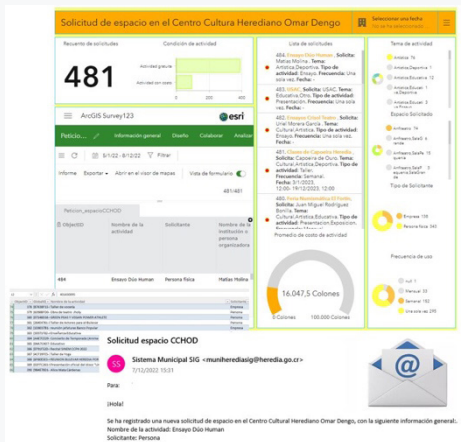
Solicitud de espacio en el Centro Cultura Herediano Omar Dengo

Seleccionar una fecha

Recuento de solicitudes

481

Condición de actividad

Actividad gratuita

Actividad con costo

Lista de solicitudes

484. Ensayo Dúo Human. Solicita: Matías Molina. Tema: Artística,Deportiva. Tipo de actividad: Ensayo. Frecuencia: Una sola vez. Fecha: -

483. USAC. Solicita: USAC. Tema: Educativa Otro. Tipo de actividad: Presentación. Frecuencia: Una sola vez. Fecha: -

482. Ensayo Coral Yoska. Solicita: Uriel Moreira García. Tema: Artística,Educativa. Tipo de actividad: Ensayo. Frecuencia: Una sola vez. Fecha: -

481. Clases de Capoeira Heredia. Solicita: Capoeira de Ouro. Tema: Artística,Deportiva. Tipo de actividad: Clases. Frecuencia: Semanal. Fecha: 3/1/2023, 12:00 - 16/12/2023, 12:00

480. Feria Navideña Viva El Verde. Solicita: Juan Miguel Rodríguez Bonilla. Tema: Cultural,Artística,Educativa. Tipo de actividad: Presentación. Frecuencia: Una sola vez.

Promedio de costo de actividad

16.047,5 Colones

0 Colones

100.000 Colones

Tema de actividad

Artística 74

Artística,Educativa 12

Espacio Solicitado

Anfiteatro 74

Tipo de Solicitante

Empresa 135

Persona física 145

Frecuencia de uso

Semanal 152

Una sola vez 245

ArcGIS Survey123

esri

Informacion general

Diseño

Colaborar

Analizar

9/1/22 - 9/12/22

Filtrar

Informe

Exportar

Abrir en el visor de mapas

Vista de formulario

481/481

Peticion_espacioCCHOD

ObjectID

Nombre de la actividad

Solicitante

Nombre de la institución o persona organizadora

484

Ensayo Dúo Human

Persona física

Matías Molina

Solicitud espacio CCHOD

Sistema Municipal SIG <munihherediasig@heredia.go.cr>

7/12/2022 15:31

Para:

¡Hola!

Se ha registrado una nueva solicitud de espacio en el Centro Cultural Herediano Omar Dengo, con la siguiente información general:
Nombre de la actividad: Ensayo Dúo Human
Solicitante: Persona